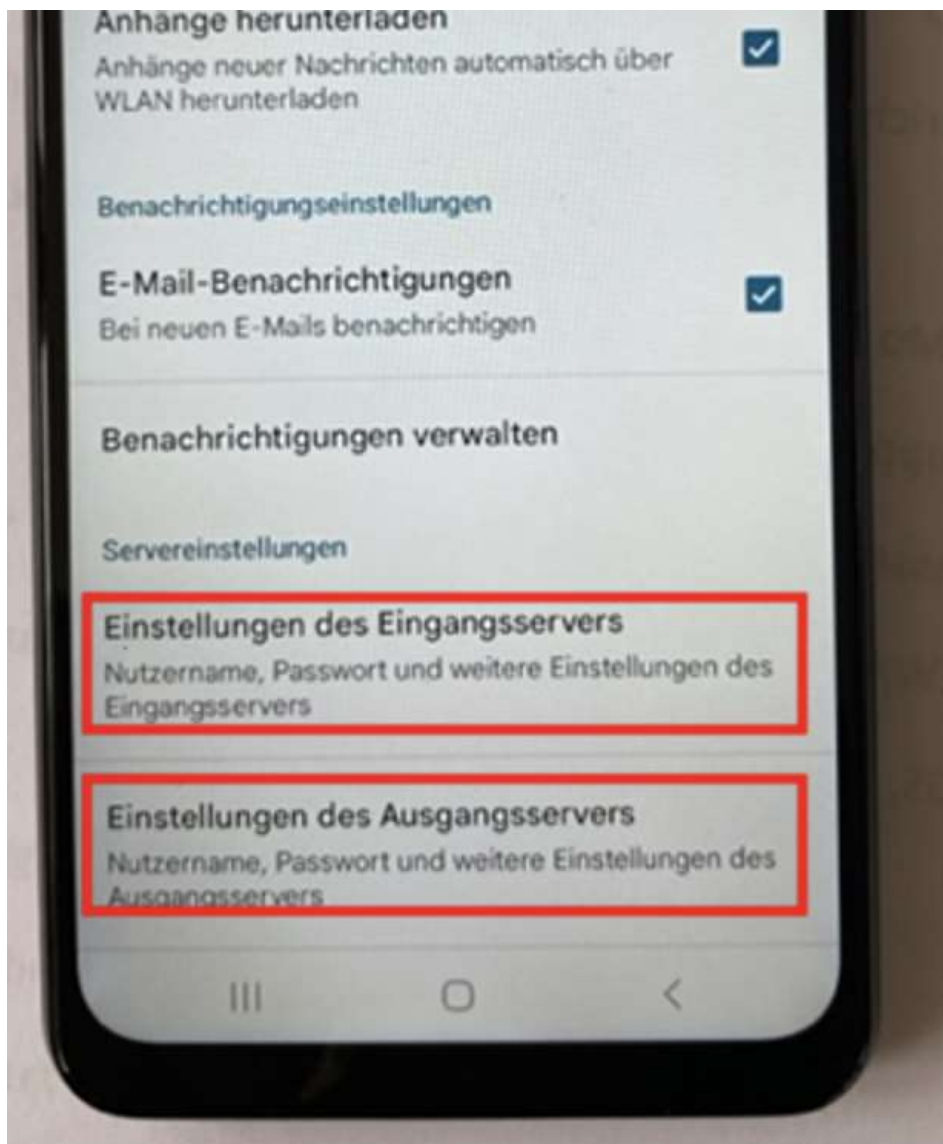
Anhänge herunterladen
Anhänge neuer Nachrichten automatisch über WLAN herunterladen

Benachrichtigungseinstellungen

E-Mail-Benachrichtigungen
Bei neuen E-Mails benachrichtigen

Benachrichtigungen verwalten

Servereinstellungen

Einstellungen des Eingangsservers
Nutzername, Passwort und weitere Einstellungen des Eingangsservers

Einstellungen des Ausgangsservers
Nutzername, Passwort und weitere Einstellungen des Ausgangsservers